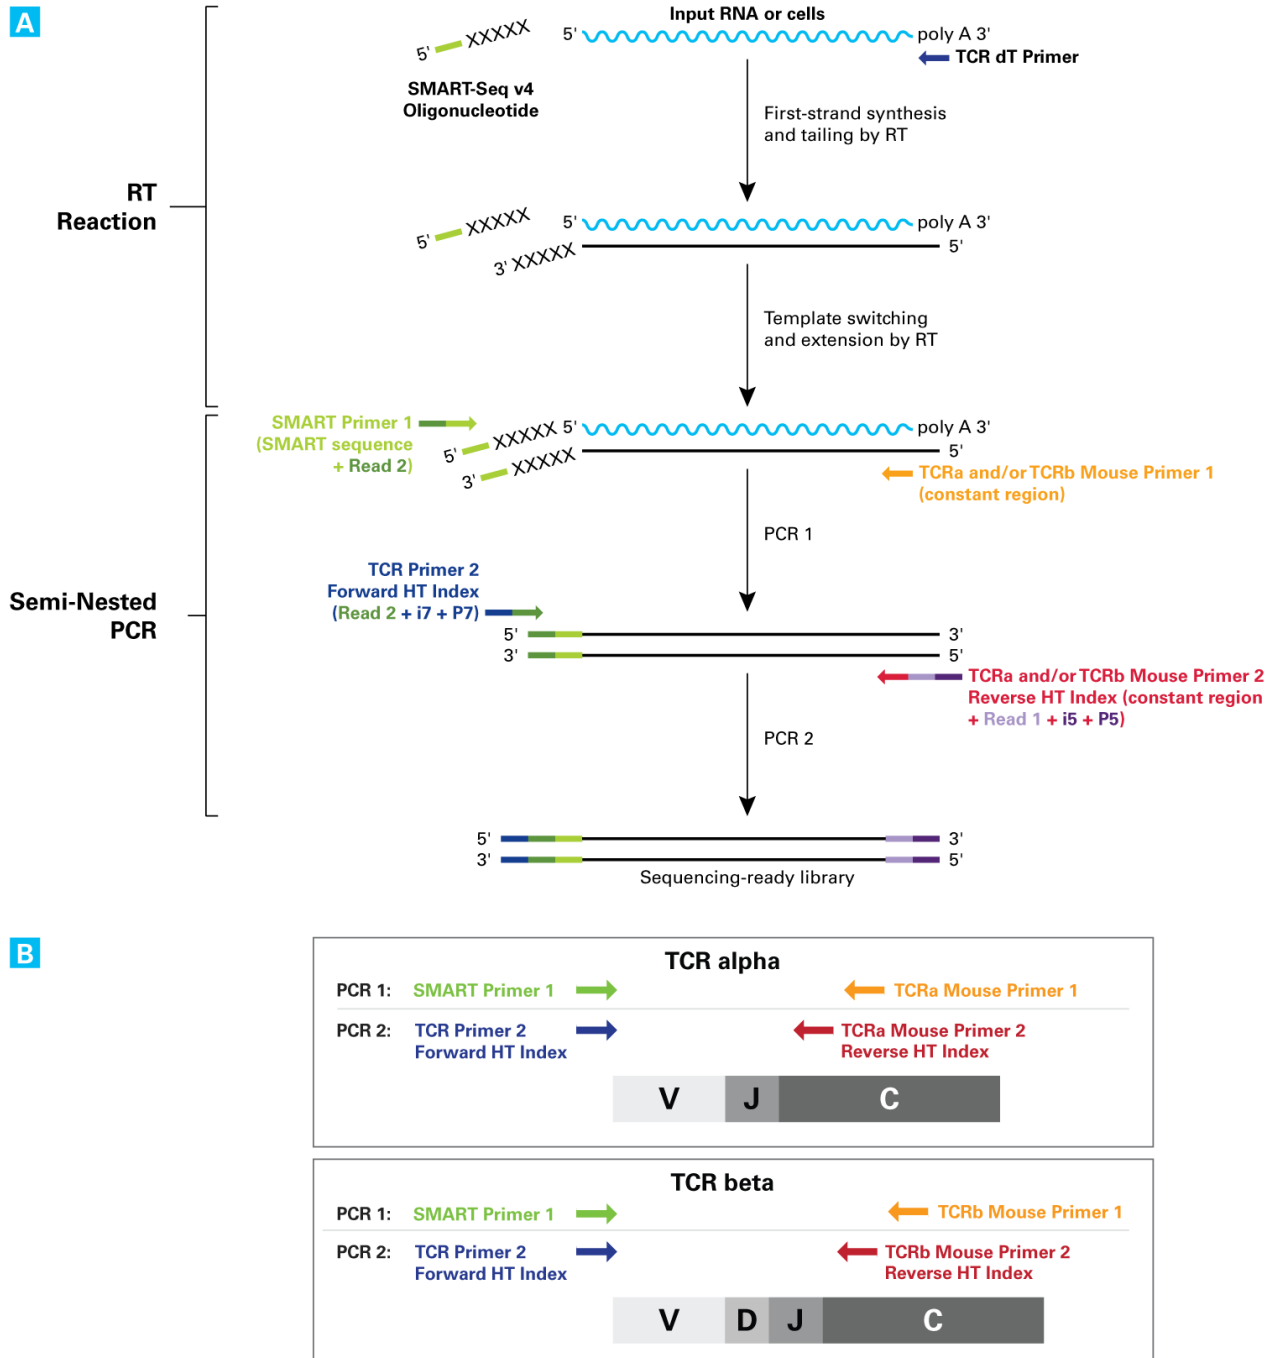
A

Input RNA or cells

5' XXXXX

SMART-Seq v4 Oligonucleotide

5' poly A 3'

TCR dT Primer

RT Reaction

First-strand synthesis and tailing by RT

5' XXXXX

5' poly A 3'

3' XXXXX 5'

Template switching and extension by RT

SMART Primer 1 (SMART sequence + Read 2)

5' XXXXX 5' poly A 3'

3' XXXXX 5'

TCRa and/or TCRb Mouse Primer 1 (constant region)

Semi-Nested PCR

PCR 1

TCR Primer 2 Forward HT Index (Read 2 + i7 + P7)

5' 3'

3' 5'

TCRa and/or TCRb Mouse Primer 2 Reverse HT Index (constant region + Read 1 + i5 + P5)

PCR 2

5' 3'

3' 5'

Sequencing-ready library

B

TCR alpha

PCR 1: SMART Primer 1 TCRa Mouse Primer 1

PCR 2: TCR Primer 2 Forward HT Index TCRa Mouse Primer 2 Reverse HT Index

V J C

TCR beta

PCR 1: SMART Primer 1 TCRb Mouse Primer 1

PCR 2: TCR Primer 2 Forward HT Index TCRb Mouse Primer 2 Reverse HT Index

V D J C